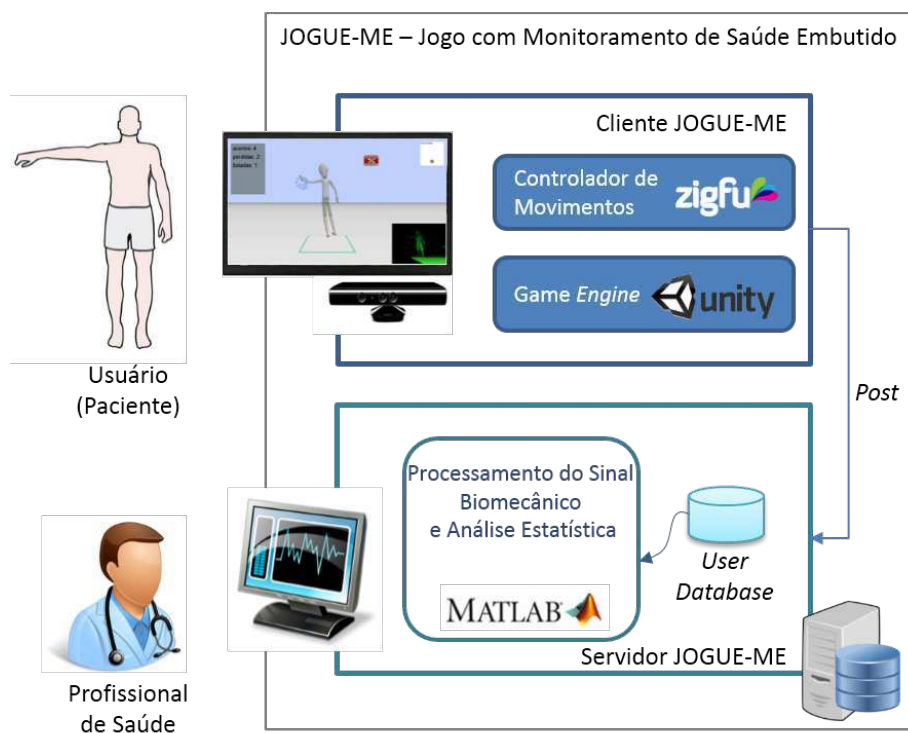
JOGUE-ME – Jogo com Monitoramento de Saúde Embutido

Usuário (Paciente)

Cliente JOGUE-ME

acertos: 4
perdidas: 2
falsetas: 1

Controlador de Movimentos

zigfu

Game *Engine*

unity

*Post*

Processamento do Sinal Biomecânico e Análise Estatística

MATLAB

*User Database*

Servidor JOGUE-ME

Profissional de Saúde